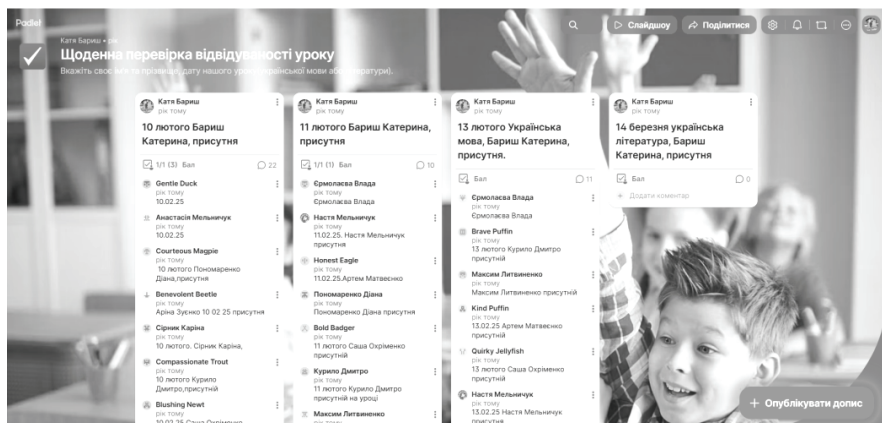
Padlet

Катя Бариш • рік

Щоденна перевірка відвідуваності уроку

Вкажіть своє ім'я та прізвище, дату нашого уроку української мови або літератури).

Слайдшоу
Поділитися

Катя Бариш
рік тому

10 лютого Бариш Катерина, присутня

1/1 (3) Бал 22

Gentle Duck
рік тому
10.02.25

Анастасія Мельничук
рік тому
10.02.25

Courteous Magpie
рік тому
10 лютого Пономаренко Діана,присутня

Benevolent Beetle
рік тому
Аріна Зуєнко 10 02 25 присутня

Сірник Каріна
рік тому
10 лютого. Сірник Каріна,

Compassionate Trout
рік тому
10 лютого Курило Дмитро,присутній

Blushing Newt
рік тому
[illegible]

Катя Бариш
рік тому

11 лютого Бариш Катерина, присутня

1/1 (1) Бал 10

Єрмолаєва Влада
рік тому
Єрмолаєва Влада

Настя Мельничук
рік тому
11.02.25. Настя Мельничук присутня

Honest Eagle
рік тому
11.02.25.Артем Матвеєнко

Пономаренко Діана
рік тому
Пономаренко Діана присутня

Bold Badger
рік тому
11 лютого Саша Охріменко присутній

Курило Дмитро
рік тому
11 лютого Курило Дмитро присутній на уроці

Максим Литвиненко

Катя Бариш
рік тому

13 лютого Українська мова, Бариш Катерина, присутня.

Бал 11

Єрмолаєва Влада
рік тому
Єрмолаєва Влада

Brave Puffin
рік тому
13 лютого Курило Дмитро присутній

Максим Литвиненко
рік тому
Максим Литвиненко присутній

Kind Puffin
рік тому
13.02.25 Артем Матвеєнко

Quirky Jellyfish
рік тому
13 лютого Саша Охріменко присутній

Настя Мельничук
рік тому
13.02.25 Настя Мельничук присутня

Катя Бариш
рік тому

14 березня українська література, Бариш Катерина, присутня

Бал 0

Додати коментар

+ Опублікувати допис